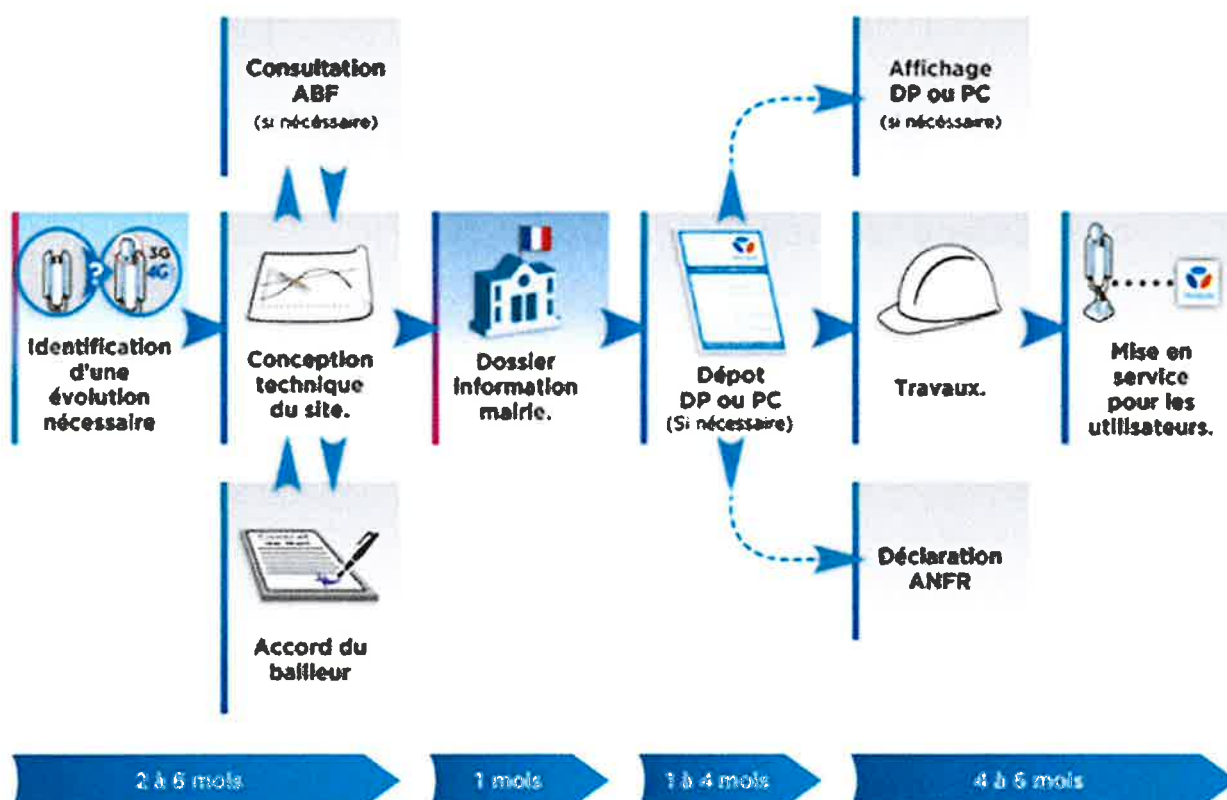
Consultation ABF
(si nécessaire)

3G
4G

Identification d'une évolution nécessaire

Conception technique du site.

Accord du bailleur

Dossier information mairie.

Dépot DP ou PC
(Si nécessaire)

Affichage DP ou PC
(si nécessaire)

Déclaration ANFR

Travaux.

Mise en service pour les utilisateurs.

2 à 6 mois

1 mois

1 à 4 mois

4 à 6 mois